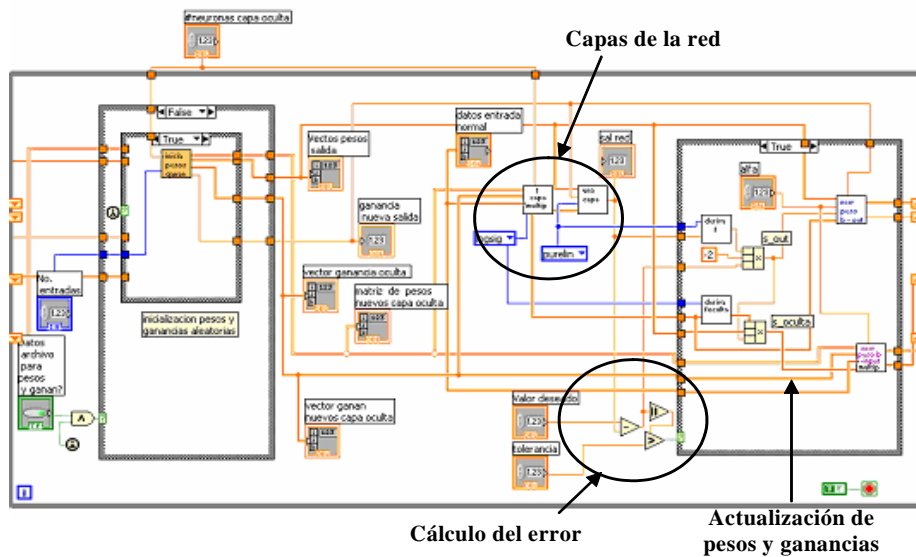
#neuronas capa oculta

Capas de la red

False

True

datos entrada normal

Vectos pesos salida

sal red

True

alfa

ganancia nueva salida

s_out

-2

vector ganancia oculta

matriz de pesos nuevos capa oculta

s_oculta

No. entradas

inicializacion pesos y ganancias aleatorias

Datos archivo para pesos y ganan?

tansig

purelin

Valor deseado

tolerancia

vector ganan nuevos capa oculta

Cálculo del error

Actualización de pesos y ganancias